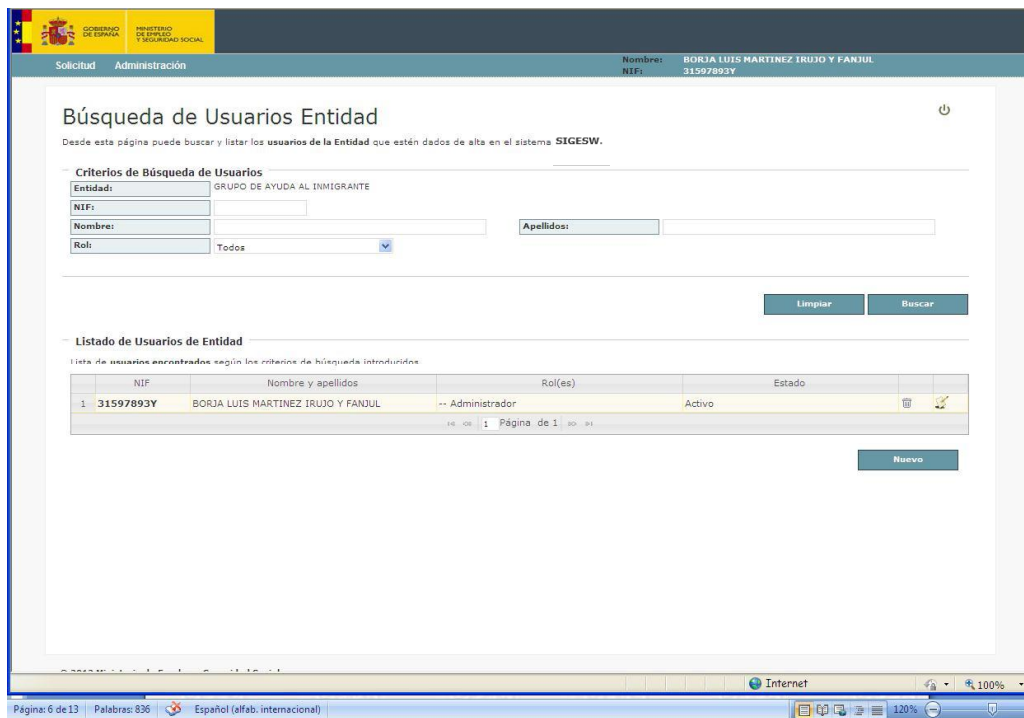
GOBIERNO DE ESPAÑA MINISTERIO DE EMPLEO Y SEGURIDAD SOCIAL

Solicitud Administración

Nombre: BORJA LUIS MARTINEZ IRUJO Y FANJUL
NIF: 31597893Y

Búsqueda de Usuarios Entidad

Desde esta página puede buscar y listar los **usuarios de la Entidad** que estén dados de alta en el sistema **SIGESW.**

Criterios de Búsqueda de Usuarios

Entidad: GRUPO DE AYUDA AL INMIGRANTE
NIF:
Nombre:
Apellidos:
Rol: Todos

Limpiar Buscar

Listado de Usuarios de Entidad

Lista de **usuarios encontrados** según los criterios de búsqueda introducidos

| | NIF | Nombre y apellidos | Rol(es) | Estado | | |
|---|---|---|---|---|---|---|
| 1 | 31597893Y | BORJA LUIS MARTINEZ IRUJO Y FANJUL | -- Administrador | Activo | | |

1 Página de 1

Nuevo

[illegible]

Internet 100%

Página: 6 de 13 Palabras: 836 Español (alfab. internacional) 120%